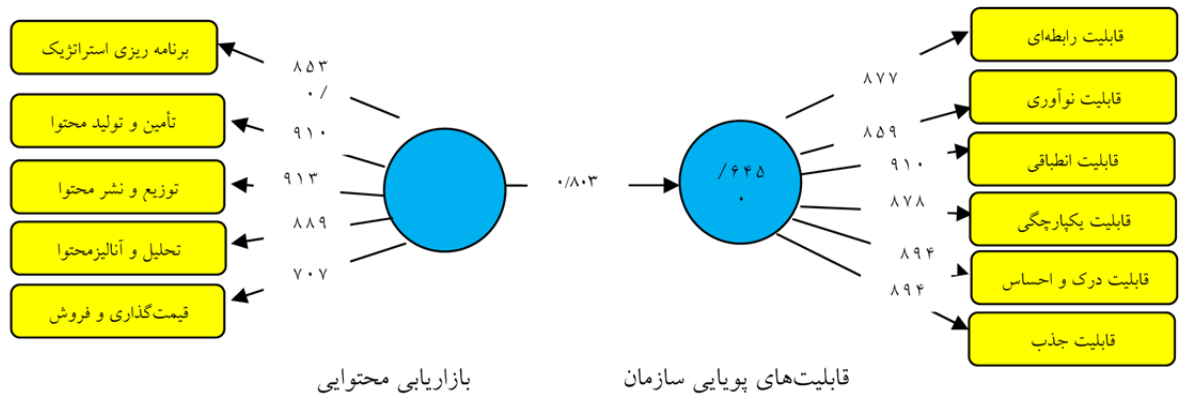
برنامه ریزی استراتژیک

تأمین و تولید محتوا

توزیع و نشر محتوا

تحلیل و آنالیزمحتوا

قیمت‌گذاری و فروش

۸۵۳
۰/
۹۱۰
۹۱۳
۸۸۹
۷۰۷

۰/۸۰۳

/۶۴۵
۰

۸۷۷
۸۵۹
۹۱۰
۸۷۸
۸۹۴
۸۹۴

قابلیت رابطه‌ای

قابلیت نوآوری

قابلیت انطباقی

قابلیت یکپارچگی

قابلیت درک و احساس

قابلیت جذب

بازاریابی محتوایی

قابلیت‌های پویایی سازمان